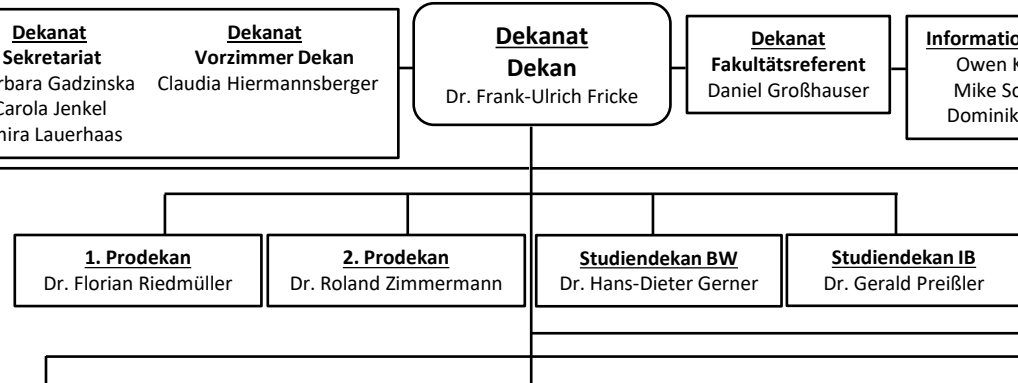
Dekanat
Sekretariat
rbara Gadzinska
Carola Jenkel
nira Lauerhaas

Dekanat
Vorzimmer Dekan
Claudia Hiermannsberger

Dekanat
Dekan
Dr. Frank-Ulrich Fricke

Dekanat
Fakultätsreferent
Daniel Großhauser

Informatio
Owen K
Mike Sc
Dominik

1. Prodekan
Dr. Florian Riedmüller

2. Prodekan
Dr. Roland Zimmermann

Studiendekan BW
Dr. Hans-Dieter Gerner

Studiendekan IB
Dr. Gerald Preißler